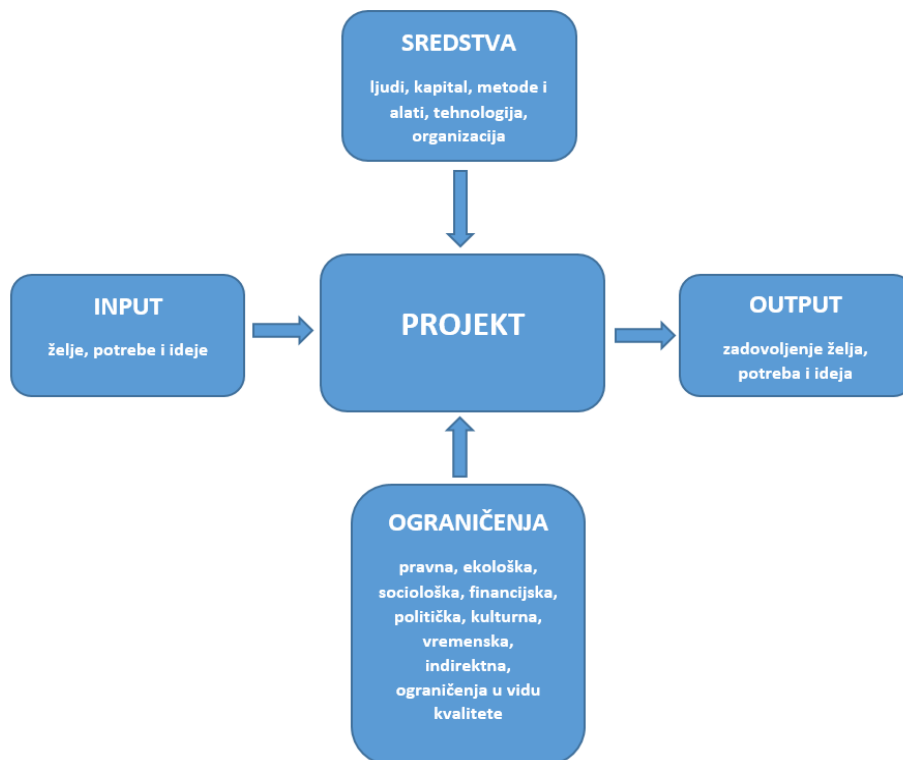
SREDSTVA

ljudi, kapital, metode i alati, tehnologija, organizacija

INPUT

želje, potrebe i ideje

PROJEKT

OUTPUT

zadovoljenje želja, potreba i ideja

OGRANIČENJA

pravna, ekološka, sociološka, financijska, politička, kulturna, vremenska, indirektna, ograničenja u vidu kvalitete